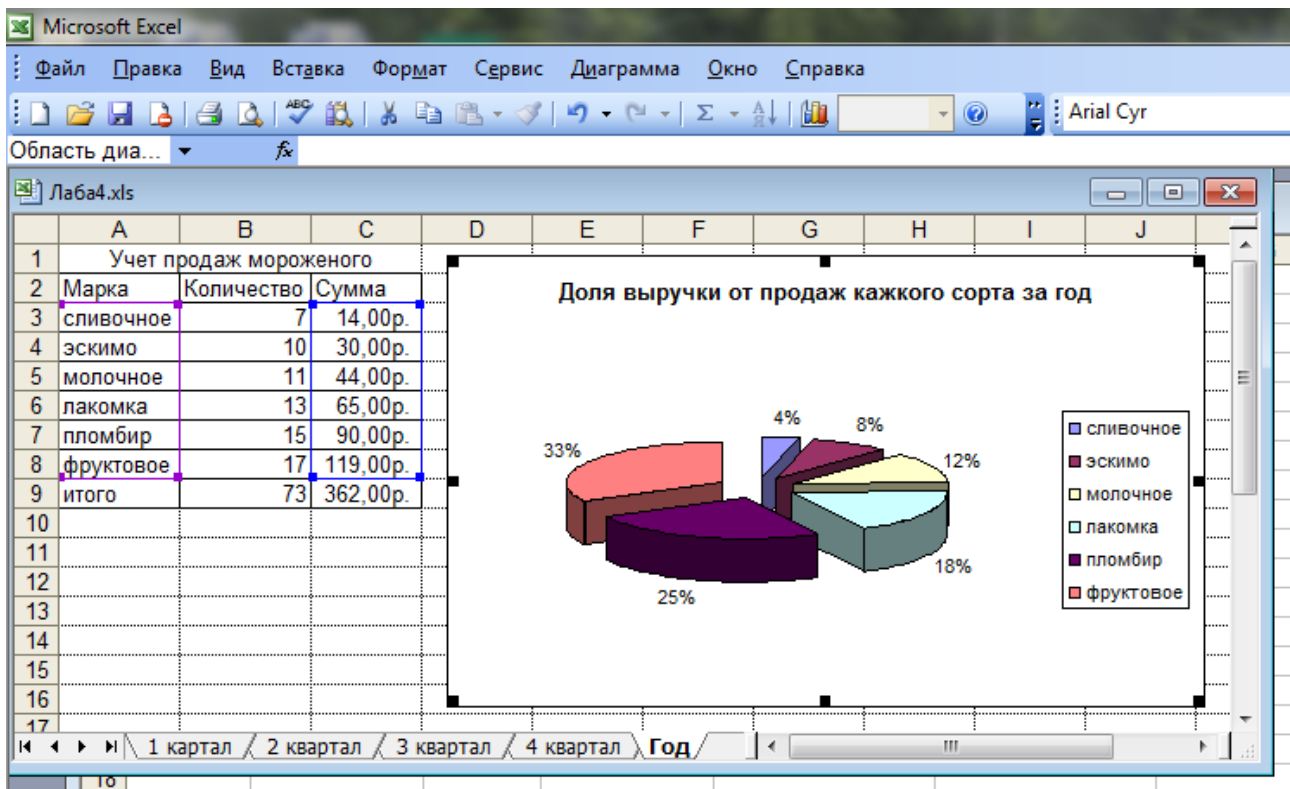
Microsoft Excel

Файл Правка Вид Вставка Формат Сервис Диаграмма Окно Справка

Arial Cyr

Область диа...

Лаба4.xls

|  | A | B | C | D | E | F | G | H | I | J |
|---|---|---|---|---|---|---|---|---|---|---|
| 1 | Учет продаж мороженого | | | | | | | | | |
| 2 | Марка | Количество | Сумма | | | | | | | |
| 3 | сливочное | 7 | 14,00р. | | | | | | | |
| 4 | эскимо | 10 | 30,00р. | | | | | | | |
| 5 | молочное | 11 | 44,00р. | | | | | | | |
| 6 | лакомка | 13 | 65,00р. | | | | | | | |
| 7 | пломбир | 15 | 90,00р. | | | | | | | |
| 8 | фруктовое | 17 | 119,00р. | | | | | | | |
| 9 | итого | 73 | 362,00р. | | | | | | | |
| 10 | | | | | | | | | | |
| 11 | | | | | | | | | | |
| 12 | | | | | | | | | | |
| 13 | | | | | | | | | | |
| 14 | | | | | | | | | | |
| 15 | | | | | | | | | | |
| 16 | | | | | | | | | | |
| 17 | | | | | | | | | | |

Доля выручки от продаж кажкого сорта за год

4%
8%
12%
18%
25%
33%

сливочное
эскимо
молочное
лакомка
пломбир
фруктовое

1 картал 2 квартал 3 квартал 4 квартал Год

18